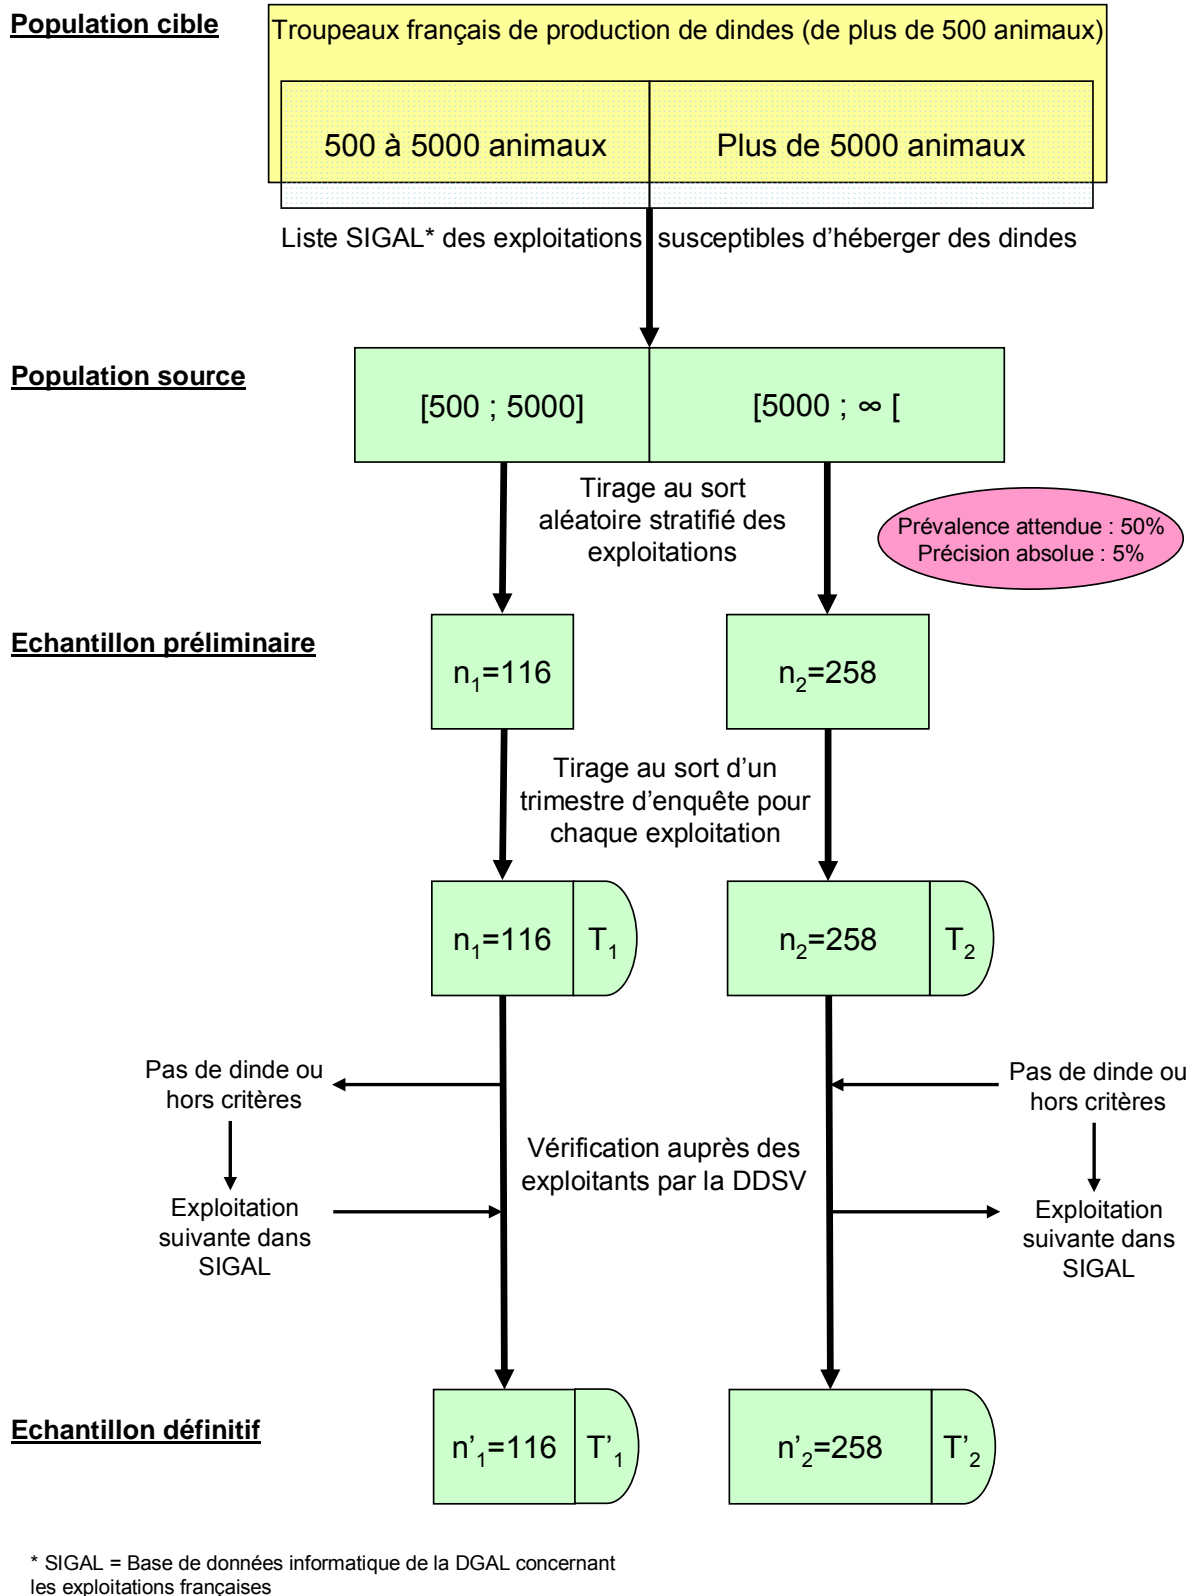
Population cible

Troupeaux français de production de dindes (de plus de 500 animaux)

500 à 5000 animaux

Plus de 5000 animaux

Liste SIGAL* des exploitations susceptibles d'héberger des dindes

Population source

[500 ; 5000]

[5000 ; ∞ [

Tirage au sort aléatoire stratifié des exploitations

Prévalence attendue : 50%
Précision absolue : 5%

Echantillon préliminaire

$n_1$=116

$n_2$=258

Tirage au sort d'un trimestre d'enquête pour chaque exploitation

$n_1$=116 $T_1$

$n_2$=258 $T_2$

Pas de dinde ou hors critères

Exploitation suivante dans SIGAL

Vérification auprès des exploitants par la DDSV

Pas de dinde ou hors critères

Exploitation suivante dans SIGAL

Echantillon définitif

$n'_1$=116 $T'_1$

$n'_2$=258 $T'_2$

* SIGAL = Base de données informatique de la DGAL concernant les exploitations françaises